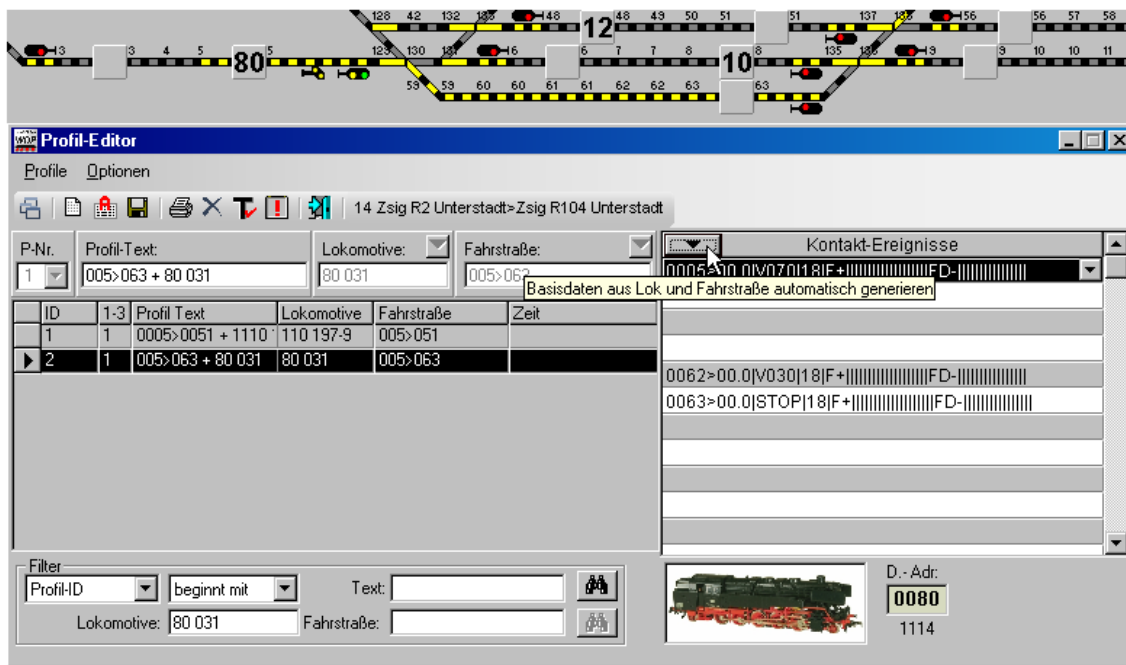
128 42 132 133 48 12 48 49 50 51 51 137 138 56 56 57 58
3 3 4 5 80 5 129 130 131 6 6 7 7 8 10 8 135 136 9 9 10 10 11
59 59 60 60 61 61 62 62 63 63

Profil-Editor

Profile Optionen

14 Zsig R2 Unterstadt>Zsig R104 Unterstadt

P-Nr.
1

Profil-Text:
005>063 + 80 031

Lokomotive:
80 031

Fahrstraße:
005>063

Kontakt-Ereignisse

0005>00.0|V070|18|F+||||||||||||||||FD-||||||||||||||

Basisdaten aus Lok und Fahrstraße automatisch generieren

| ID | 1-3 | Profil Text | Lokomotive | Fahrstraße | Zeit |
|---|---|---|---|---|---|
| 1 | 1 | 0005>0051 + 1110 | 110 197-9 | 005>051 | |
| 2 | 1 | 005>063 + 80 031 | 80 031 | 005>063 | |

0062>00.0|V030|18|F+||||||||||||||||FD-||||||||||||||
0063>00.0|STOP|18|F+||||||||||||||||FD-||||||||||||||

Filter
Profil-ID
beginnt mit
Text:
Lokomotive: 80 031
Fahrstraße:

D.- Adr:
0080
1114